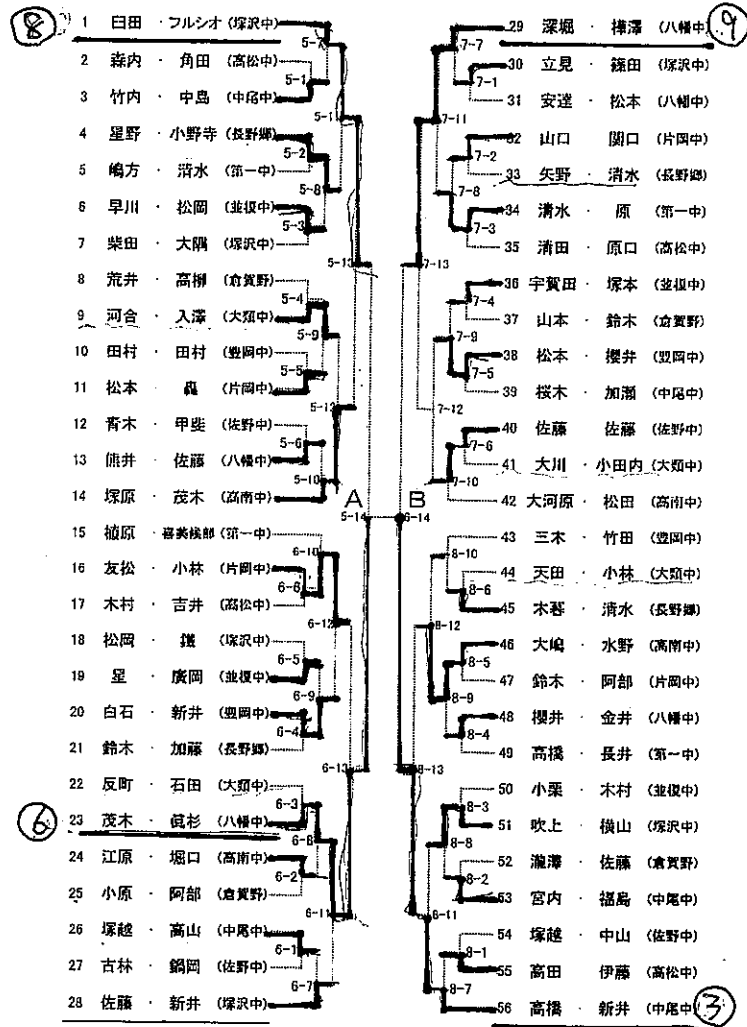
⑧ 1 臼田 · フルシオ (塚沢中)
2 森内 · 角田 (高松中)
3 竹内 · 中島 (中尾中)
4 星野 · 小野寺 (長野郷)
5 嶋方 · 清水 (第一中)
6 早川 · 松岡 (並榎中)
7 柴田 · 大隅 (塚沢中)
8 荒井 · 高柳 (倉賀野)
9 河合 · 入澤 (大類中)
10 田村 · 田村 (豊岡中)
11 松本 · 轟 (片岡中)
12 青木 · 甲斐 (佐野中)
13 熊井 · 佐藤 (八幡中)
14 塚原 · 茂木 (高南中)
15 植原 · 喜美楽郎 (第一中)
16 友松 · 小林 (片岡中)
17 木村 · 吉井 (高松中)
18 松岡 · 撰 (塚沢中)
19 星 · 廣岡 (並榎中)
20 白石 · 新井 (豊岡中)
21 鈴木 · 加藤 (長野郷)
22 反町 · 石田 (大類中)
⑥ 23 茂木 · 低杉 (八幡中)
24 江原 · 堀口 (高南中)
25 小原 · 阿部 (倉賀野)
26 塚越 · 高山 (中尾中)
27 古林 · 鍋岡 (佐野中)
28 佐藤 · 新井 (塚沢中)

5-7 5-1 5-11 5-2 5-8 5-3 5-13 5-4 5-9 5-5 5-12 5-6 5-10 A 5-14 6-10 6-6 6-12 6-5 6-9 6-4 6-13 6-3 6-8 6-2 6-11 6-1 6-7

29 深堀 · 樺澤 (八幡中) ⑨
30 立見 · 篠田 (塚沢中)
31 安達 · 松本 (八幡中)
32 山口 · 関口 (片岡中)
33 矢野 · 清水 (長野郷)
34 清水 · 原 (第一中)
35 清田 · 原口 (高松中)
36 宇賀田 · 塚本 (並榎中)
37 山本 · 鈴木 (倉賀野)
38 松本 · 櫻井 (豊岡中)
39 桜木 · 加瀬 (中尾中)
40 佐藤 · 佐藤 (佐野中)
41 大川 · 小田内 (大類中)
42 大河原 · 松田 (高南中)
43 三木 · 竹田 (豊岡中)
44 天田 · 小林 (大類中)
45 木暮 · 清水 (長野郷)
46 大嶋 · 水野 (高南中)
47 鈴木 · 阿部 (片岡中)
48 櫻井 · 金井 (八幡中)
49 高橋 · 長井 (第一中)
50 小栗 · 木村 (並榎中)
51 吹上 · 横山 (塚沢中)
52 瀧澤 · 佐藤 (倉賀野)
53 宮内 · 福島 (中尾中)
54 塚越 · 中山 (佐野中)
55 高田 · 伊藤 (高松中)
56 高橋 · 新井 (中尾中) ③

7-7 7-1 7-11 7-2 7-8 7-3 7-13 7-4 7-9 7-5 7-12 7-6 7-10 B 6-14 8-10 8-6 8-12 8-5 8-9 8-4 8-13 8-3 8-8 8-2 6-11 8-1 8-7